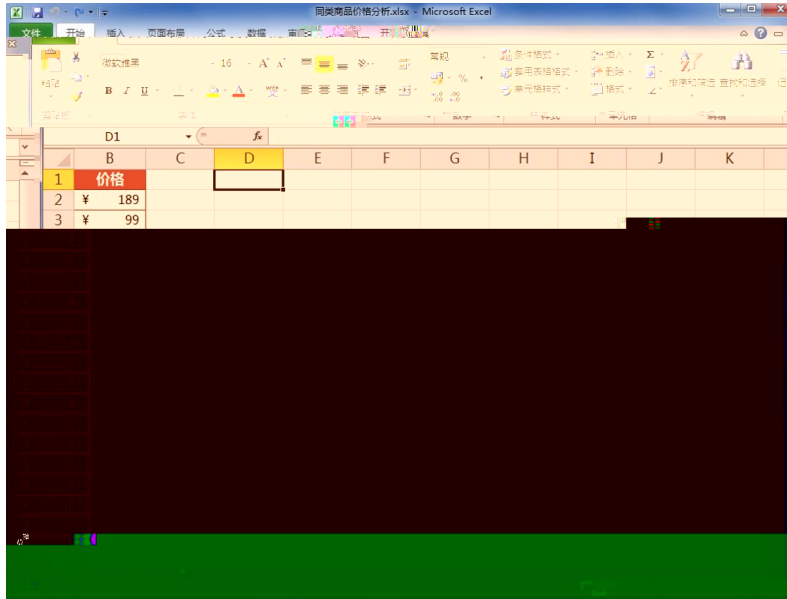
同类商品价格分析.xlsx - Microsoft Excel

文件 开始 插入 页面布局 公式 数据 审阅 视图 开发工具

微软雅黑 16 A A

B I U 变

常规

% ,

条件格式 套用表格格式 单元格样式

插入 删除 格式

Σ

排序和筛选 查找和选择

剪贴板 字体 对齐方式 数字 样式 单元格 编辑

D1 fx

| | B | C | D | E | F | G | H | I | J | K |
|---|---|---|---|---|---|---|---|---|---|---|
| 1 | 价格 | | | | | | | | | |
| 2 | ¥ 189 | | | | | | | | | |
| 3 | ¥ 99 | | | | | | | | | |